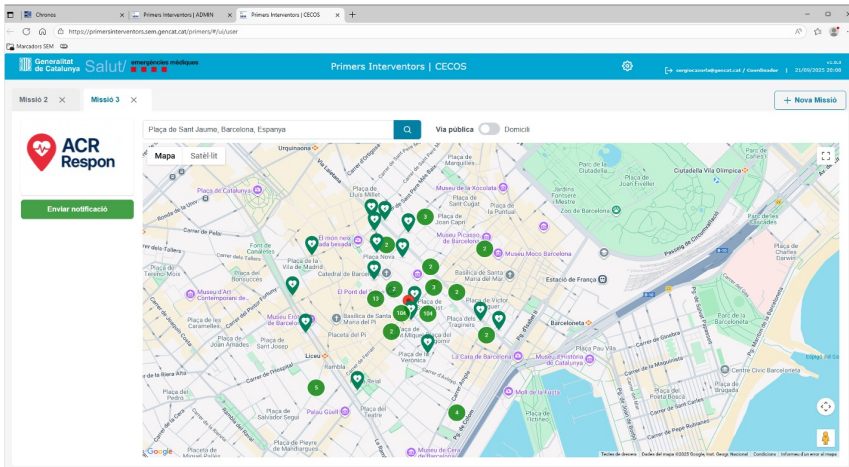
Chronos | Primers Interventors | ADMIN | Primers Interventors | CECOS | +

https://primersinterventors.sem.gencat.cat/primers/#/ui/user

Marcadors SEM

Generalitat de Catalunya Salut/ emergències mèdiques

Primers Interventors | CECOS

v1.0.0

sergiocosorio@gencat.cat / Coordinador | 21/05/2025 20:05

Missió 2 ✕ Missió 3 ✕

+ Nova Missió

ACR Respon

Enviar notificació

Plaça de Sant Jaume, Barcelona, Espanya

Via pública Domicili

Mapa Satèl·lit

Urquinaona
Plaça de Catalunya
Museu de la Xocolata
Ciutadella Vila Olímpica
Plaça de Joan Fiveller
Zoo de Barcelona
Museu Picasso de Barcelona
Museu Moco Barcelona
Basílica de Santa Maria del Mar
Estació de França
Plaça Nova
Catedral de Barcelona
El Born
Museu d'Art Contemporani de...
Plaça dels Àngels
Museu Frederic Marès de Barcelona
Basílica de Santa Maria del Pi
Plaça del Pi
Liceu
Plaça de Sant Josep
Plaça de la Verònica
Plaça Reial
Palau Güell
Barceloneta
La Caça de Barcelona
Museu d'Història de Catalunya
Moll de la Fusta
Plaça de la Font
Plaça de Pau Vila
Plaça del Pedró
Plaça de Salvador Seguí
Plaça de Pieyre de Mandiargues
Museu de Cera de Barcelona
Ronda de la Universitat
Carrer de Pelai
Plaça de la Vila de Madrid
Plaça de Joan Amades
Plaça de Sant Felip Neri
Carrer Ample
Passeig de Colom
Plaça Poeta Boscà
Plaça de Charles Darwin
Cascades
Plaça de Víctor Balaguer
Carrer del Rec Comtal
Plaça de les Caramelles
Centre Cívic Barceloneta
Via Laietana
Carrer de Ferran
Passeig de Circumval·lació
Carrer Nou de la Rambla
Carrer de Joan Capri
El món neix en cada besada

2 3 2 2 2 13 104 104 2 3 3 2 5 4

Google
Tecles de drecera | Dades del mapa ©2025 Google, Inst. Geogr. Nacional | Condicions | Informeu d'un error al mapa